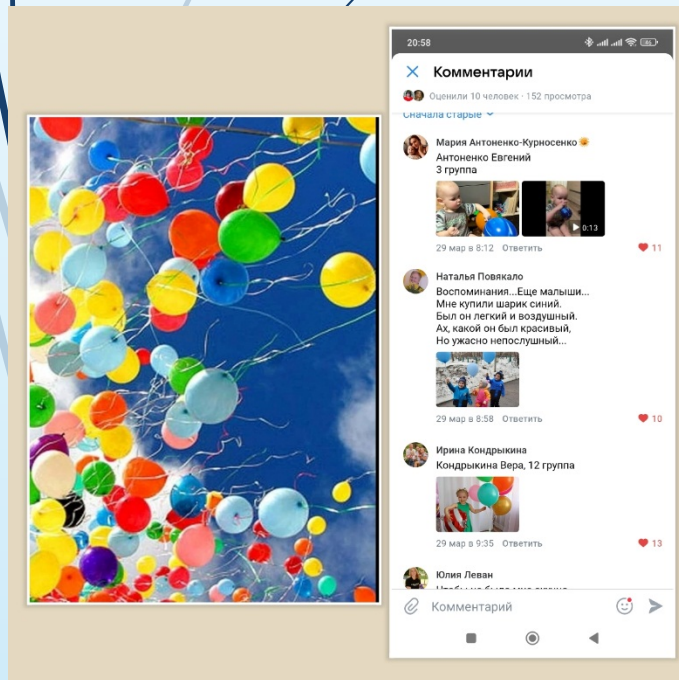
20:58

Комментарии

Оценили 10 человек · 152 просмотра

Сначала старые

Мария Антоненко-Курносенко
Антоненко Евгений
3 группа

0:13

29 мар в 8:12 Ответить 11

Наталья Повякало
Воспоминания...Еще малыши...
Мне купили шарик синий.
Был он легкий и воздушный.
Ах, какой он был красивый,
Но ужасно непослушный...

29 мар в 8:58 Ответить 10

Ирина Кондрыкина
Кондрыкина Вера, 12 группа

29 мар в 9:35 Ответить 13

Юлия Леван
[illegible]

Комментарий